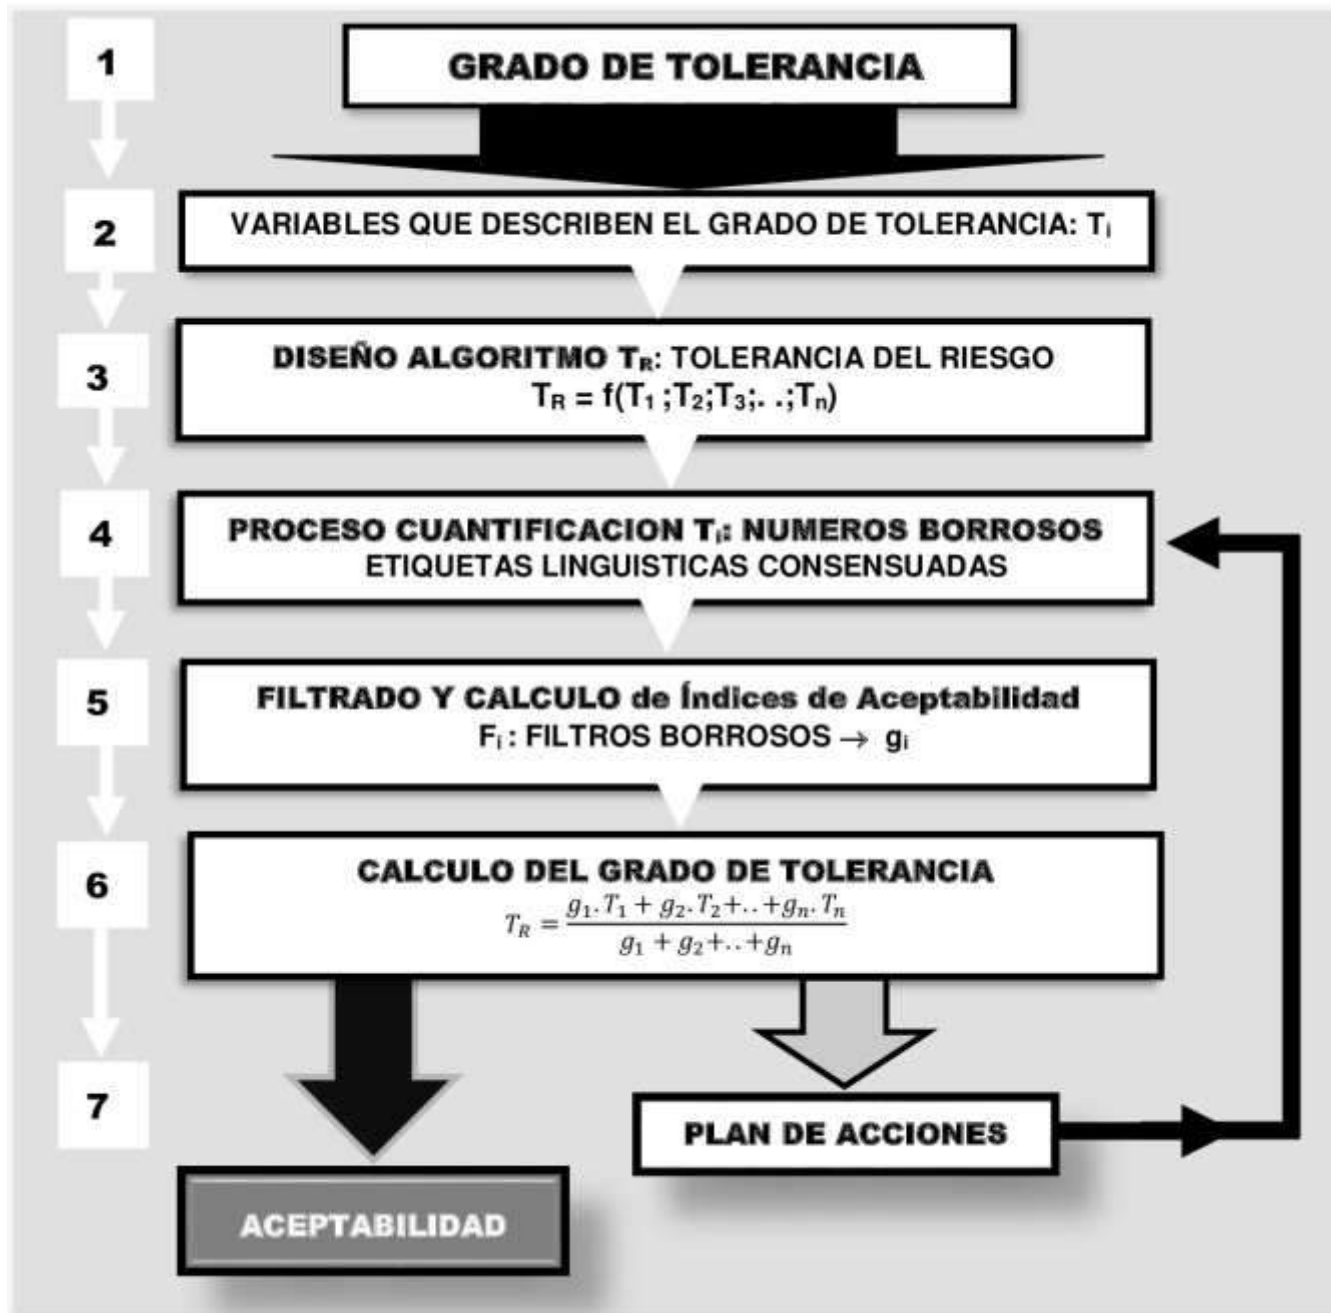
1

GRADO DE TOLERANCIA

2

VARIABLES QUE DESCRIBEN EL GRADO DE TOLERANCIA: $T_i$

3

DISEÑO ALGORITMO $T_R$: TOLERANCIA DEL RIESGO
$T_R = f(T_1 ;T_2;T_3;. .;T_n)$

4

PROCESO CUANTIFICACION $T_i$: NUMEROS BORROSOS
ETIQUETAS LINGUISTICAS CONSENSUADAS

5

FILTRADO Y CALCULO de Índices de Aceptabilidad
$F_i$ : FILTROS BORROSOS $\rightarrow$ $g_i$

6

CALCULO DEL GRADO DE TOLERANCIA
$T_R = \frac{g_1.T_1 + g_2.T_2 + .. + g_n.T_n}{g_1 + g_2 + .. + g_n}$

7

PLAN DE ACCIONES

ACEPTABILIDAD